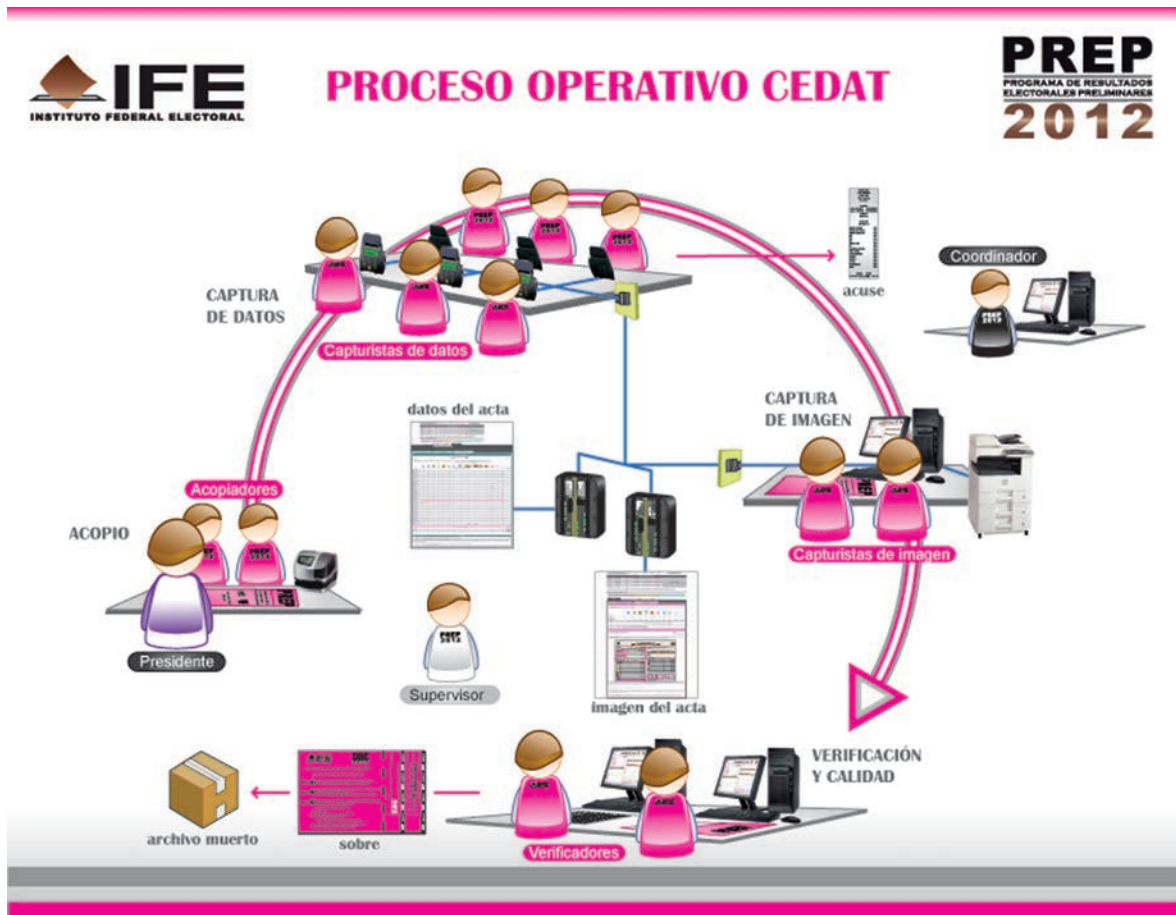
IFE
INSTITUTO FEDERAL ELECTORAL

PROCESO OPERATIVO CEDAT

PREP
PROGRAMA DE RESULTADOS ELECTORALES PRELIMINARES
2012

acuse

Coordinador

CAPTURA DE DATOS

Capturistas de datos

datos del acta

CAPTURA DE IMAGEN

Acopiadores

ACOPIO

Capturistas de imagen

Presidente

Supervisor

imagen del acta

VERIFICACIÓN Y CALIDAD

archivo muerto

sobre

Verificadores